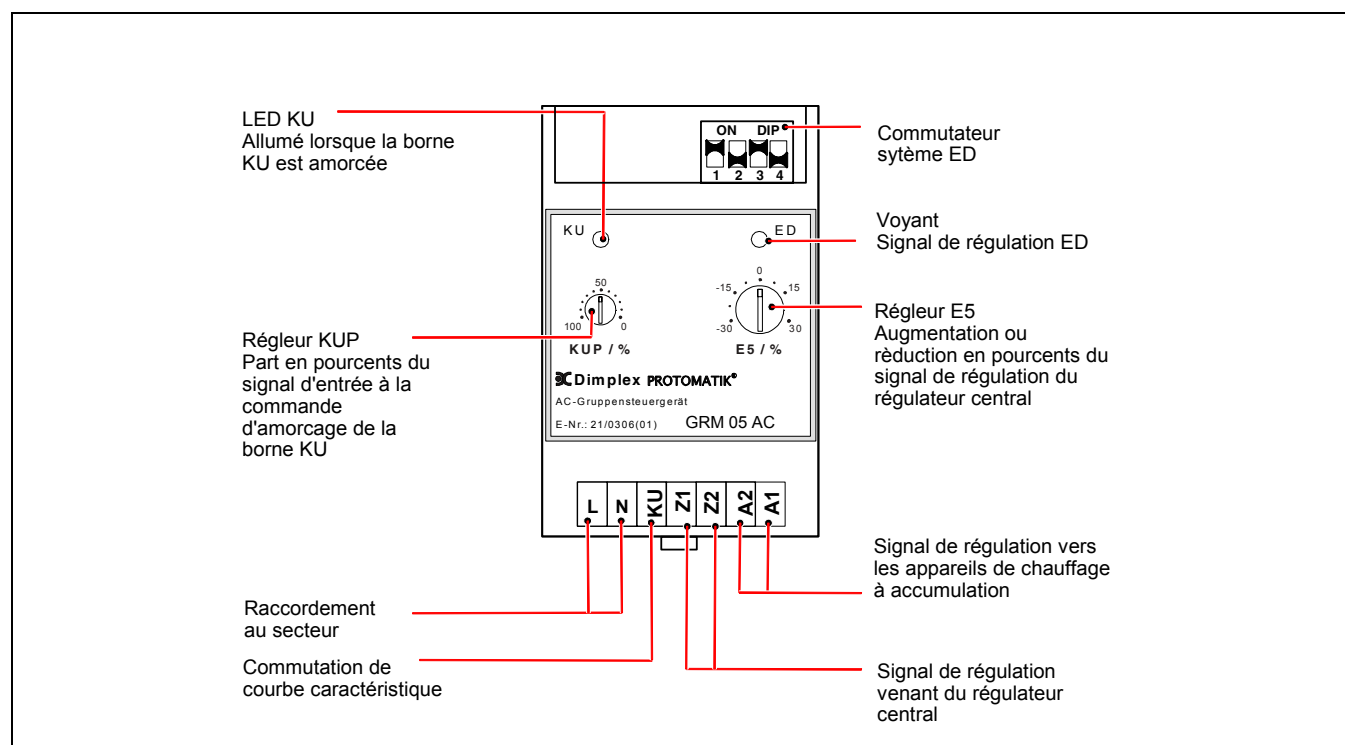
LED KU
Allumé lorsque la borne KU est amorcée

ON DIP
1 2 3 4

Commutateur sytème ED

KU

ED

Voyant
Signal de régulation ED

50
100 0
KUP / %

0
-15 15
-30 30
E5 / %

Régleur KUP
Part en pourcents du signal d'entrée à la commande d'amorcage de la borne KU

Régleur E5
Augmentation ou rèduction en pourcents du signal de régulation du régulateur central

Dimplex PROTOMATIK®
AC-Gruppensteuergerät
E-Nr.: 21/0306(01) GRM 05 AC

L N KU Z1 Z2 A2 A1

Signal de régulation vers les appareils de chauffage à accumulation

Raccordement au secteur

Commutation de courbe caractéristique

Signal de régulation venant du régulateur central